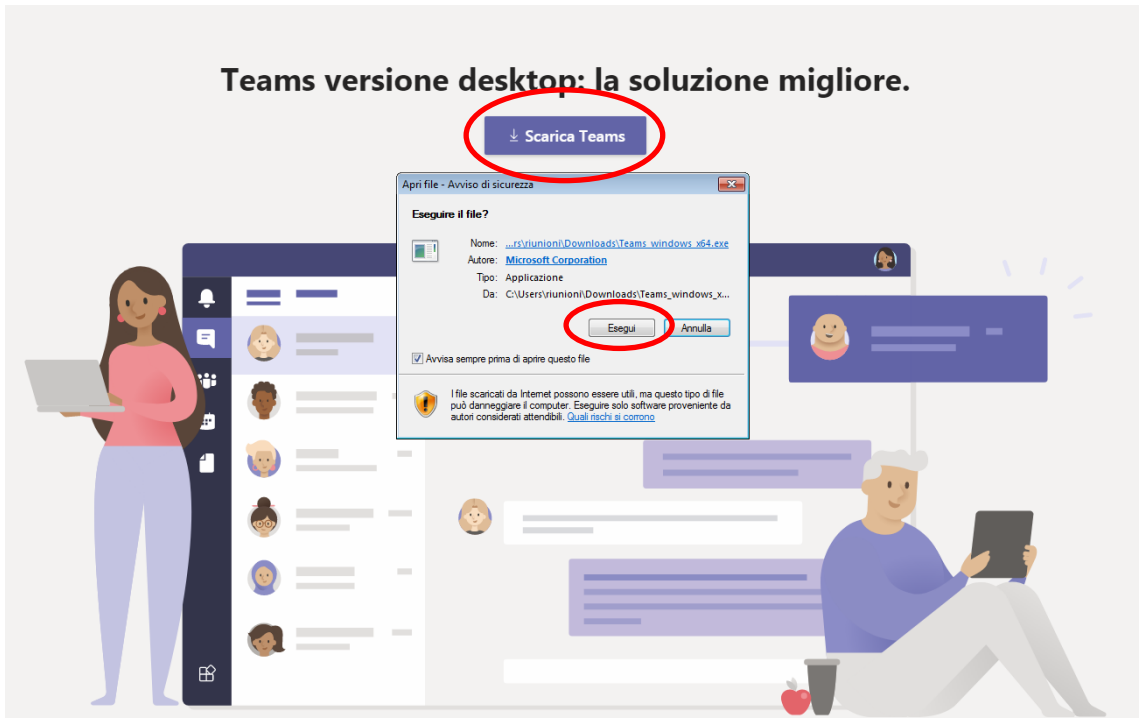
Teams versione desktop: la soluzione migliore.

Scarica Teams

Apri file - Avviso di sicurezza

Eseguire il file?

Nome: ...rs\riunioni\Downloads\Teams_windows_x64.exe
Autore: Microsoft Corporation
Tipo: Applicazione
Da: C:\Users\riunioni\Downloads\Teams_windows_x...

Esegui
Annulla

Avvisa sempre prima di aprire questo file

I file scaricati da Internet possono essere utili, ma questo tipo di file può danneggiare il computer. Eseguire solo software proveniente da autori considerati attendibili. Quali rischi si corrono